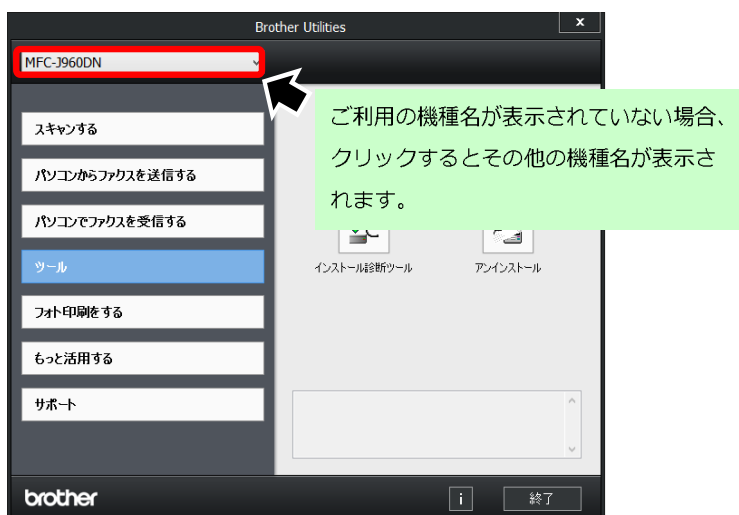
Brother Utilities

×

MFC-J960DN

ご利用の機種名が表示されていない場合、クリックするとその他の機種名が表示されます。

スキャンする

パソコンからファクスを送信する

パソコンでファクスを受信する

ツール

フォト印刷をする

もっと活用する

サポート

インストール診断ツール

アンインストール

brother

i

終了